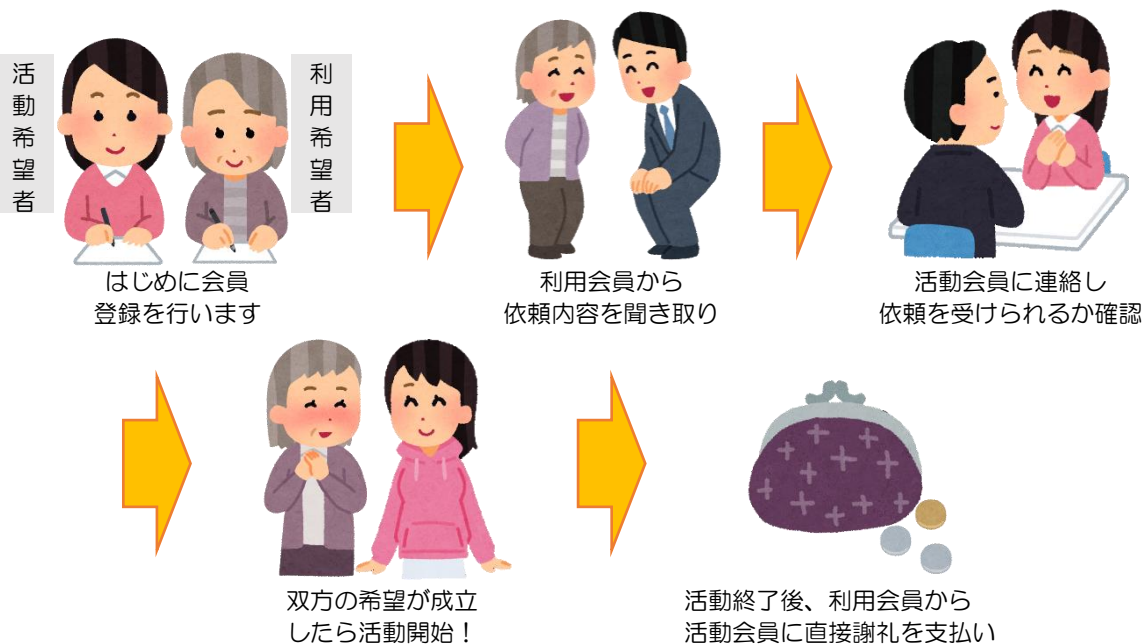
活動希望者

利用希望者

はじめに会員
登録を行います

利用会員から
依頼内容を聞き取り

活動会員に連絡し
依頼を受けられるか確認

双方の希望が成立
したら活動開始！

活動終了後、利用会員から
活動会員に直接謝礼を支払い